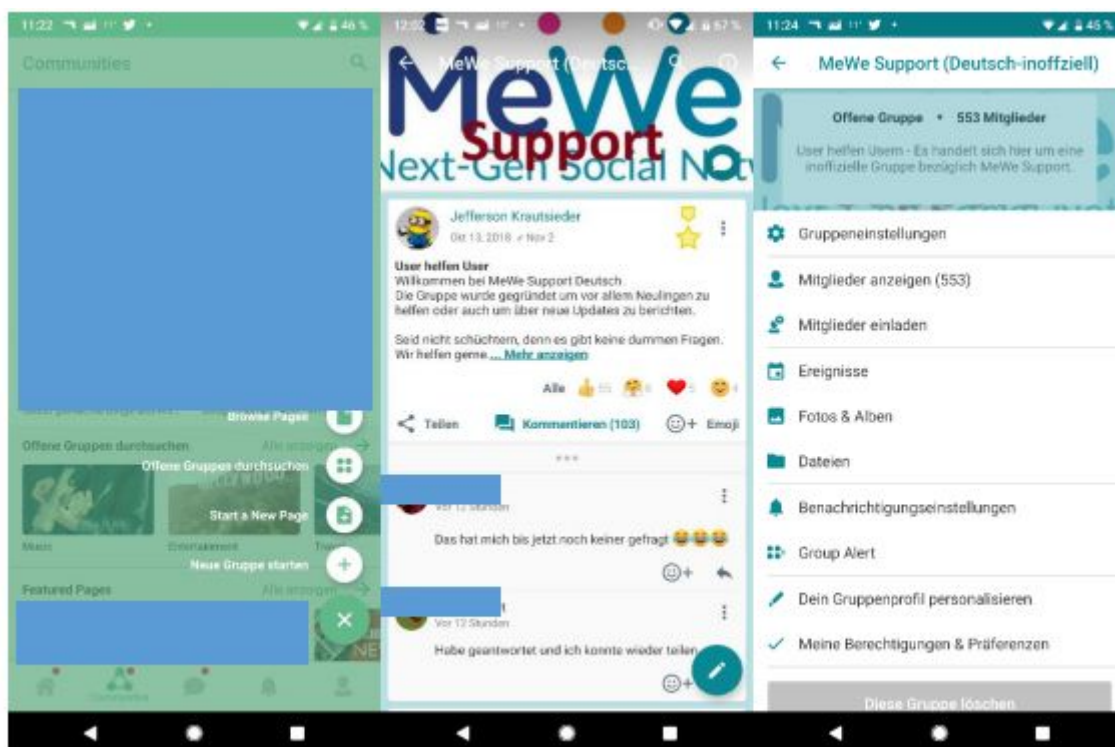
11:22 46%
Communities

Browse Pages
Offene Gruppen durchsuchen
Alle anzeigen
Offene Gruppen durchsuchen
Start a New Page
Music
Entertainment
Neue Gruppe starten
Featured Pages
Alle anzeigen

12:02 57%
MeWe Support (Deutsc...
MeWe
Support
Next-Gen Social N
Jefferson Krautsieder
Okt 13, 2018 · Nov 2
User helfen User
Willkommen bei MeWe Support Deutsch.
Die Gruppe wurde gegründet um vor allem Neulingen zu helfen oder auch um über neue Updates zu berichten.

Seid nicht schüchtern, denn es gibt keine dummen Fragen. Wir helfen gerne ... Mehr anzeigen
Alle
Teilen
Kommentieren (103)
Emoji
Vor 12 Stunden
Das hat mich bis jetzt noch keiner gefragt 😂😂😂
Vor 12 Stunden
Habe geantwortet und ich konnte wieder teilen

11:24 45%
MeWe Support (Deutsch-inoffziell)
Offene Gruppe • 553 Mitglieder
User helfen Usern - Es handelt sich hier um eine inoffizielle Gruppe bezüglich MeWe Support.
Gruppeneinstellungen
Mitglieder anzeigen (553)
Mitglieder einladen
Ereignisse
Fotos & Alben
Dateien
Benachrichtigungseinstellungen
Group Alert
Dein Gruppenprofil personalisieren
Meine Berechtigungen & Präferenzen
Diese Gruppe löschen